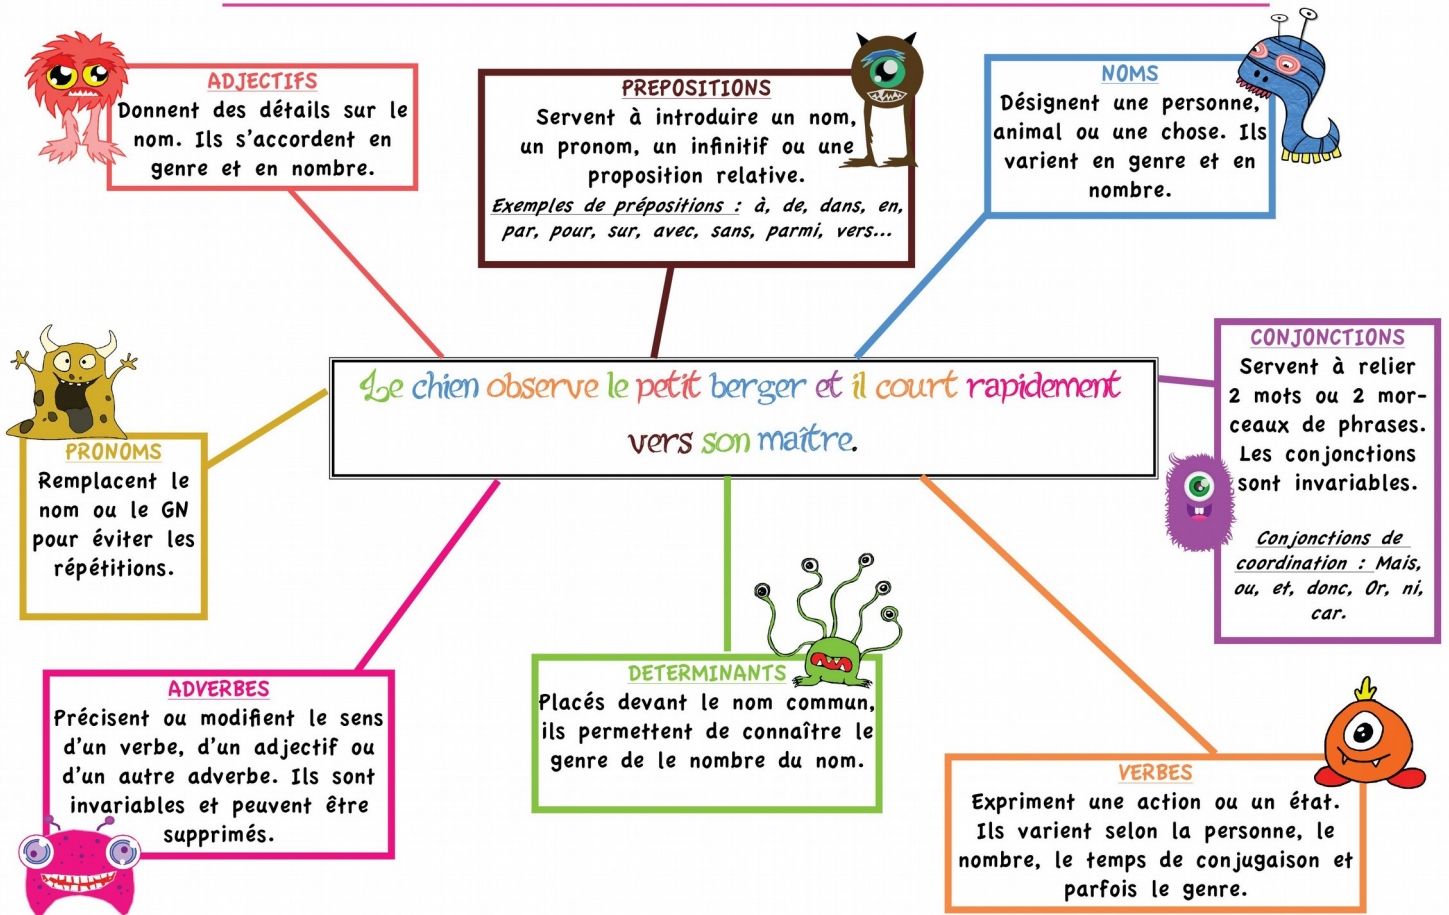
ADJECTIFS
Donnent des détails sur le nom. Ils s'accordent en genre et en nombre.

PREPOSITIONS
Servent à introduire un nom, un pronom, un infinitif ou une proposition relative.
Exemples de prépositions : à, de, dans, en, par, pour, sur, avec, sans, parmi, vers...

NOMS
Désignent une personne, animal ou une chose. Ils varient en genre et en nombre.

CONJONCTIONS
Servent à relier 2 mots ou 2 morceaux de phrases. Les conjonctions sont invariables.
Conjonctions de coordination : Mais, ou, et, donc, Or, ni, car.

Le chien observe le petit berger et il court rapidement vers son maître.

PRONOMS
Remplacent le nom ou le GN pour éviter les répétitions.

ADVERBES
Précisent ou modifient le sens d'un verbe, d'un adjectif ou d'un autre adverbe. Ils sont invariables et peuvent être supprimés.

DETERMINANTS
Placés devant le nom commun, ils permettent de connaître le genre de le nombre du nom.

VERBES
Expriment une action ou un état. Ils varient selon la personne, le nombre, le temps de conjugaison et parfois le genre.